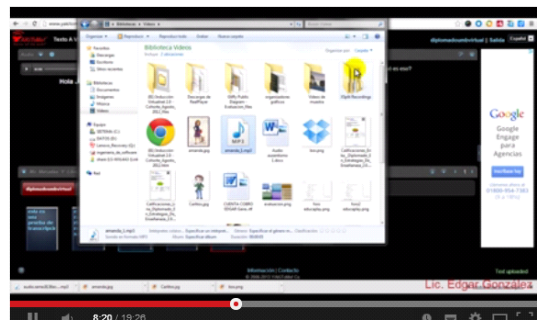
www.yacho
Texto A
Bibliotecas › Videos
Organizar
Reproducir todo
Grabar
Nueva carpeta
Biblioteca Videos
Incluye: 2 ubicaciones
Organizar por: Carpeta
Favoritos
Descargas
Escritorio
Sitios recientes
Bibliotecas
Documentos
Imágenes
Música
Videos
Equipo
SISTEMA (C:)
DATOS (D:)
Lenovo_Recovery (Q:)
Ingeniería_de_software
share (\\ANSANO (Z:)
Red
Descargas de RadPlayer
ODPU Public Diagram Evaluaciones_files
organizadores gráficos
Videos de muestra
Elgato Recordings
amanda_1.mp3
Cartoon.jpg
amanda_1.mp3
Fecha de modificación:
Estado:
Especificar el género
Clasificación:
Reproducir mp3
Hola
diplomadosantibrivirtual | Salida
Español
Google
Publicidad
Información | Contacto
Text uploaded
Lic. Edgar Gonzalez
8:20 / 19:26
audio amanda 3 mp3
Cartoon.jpg